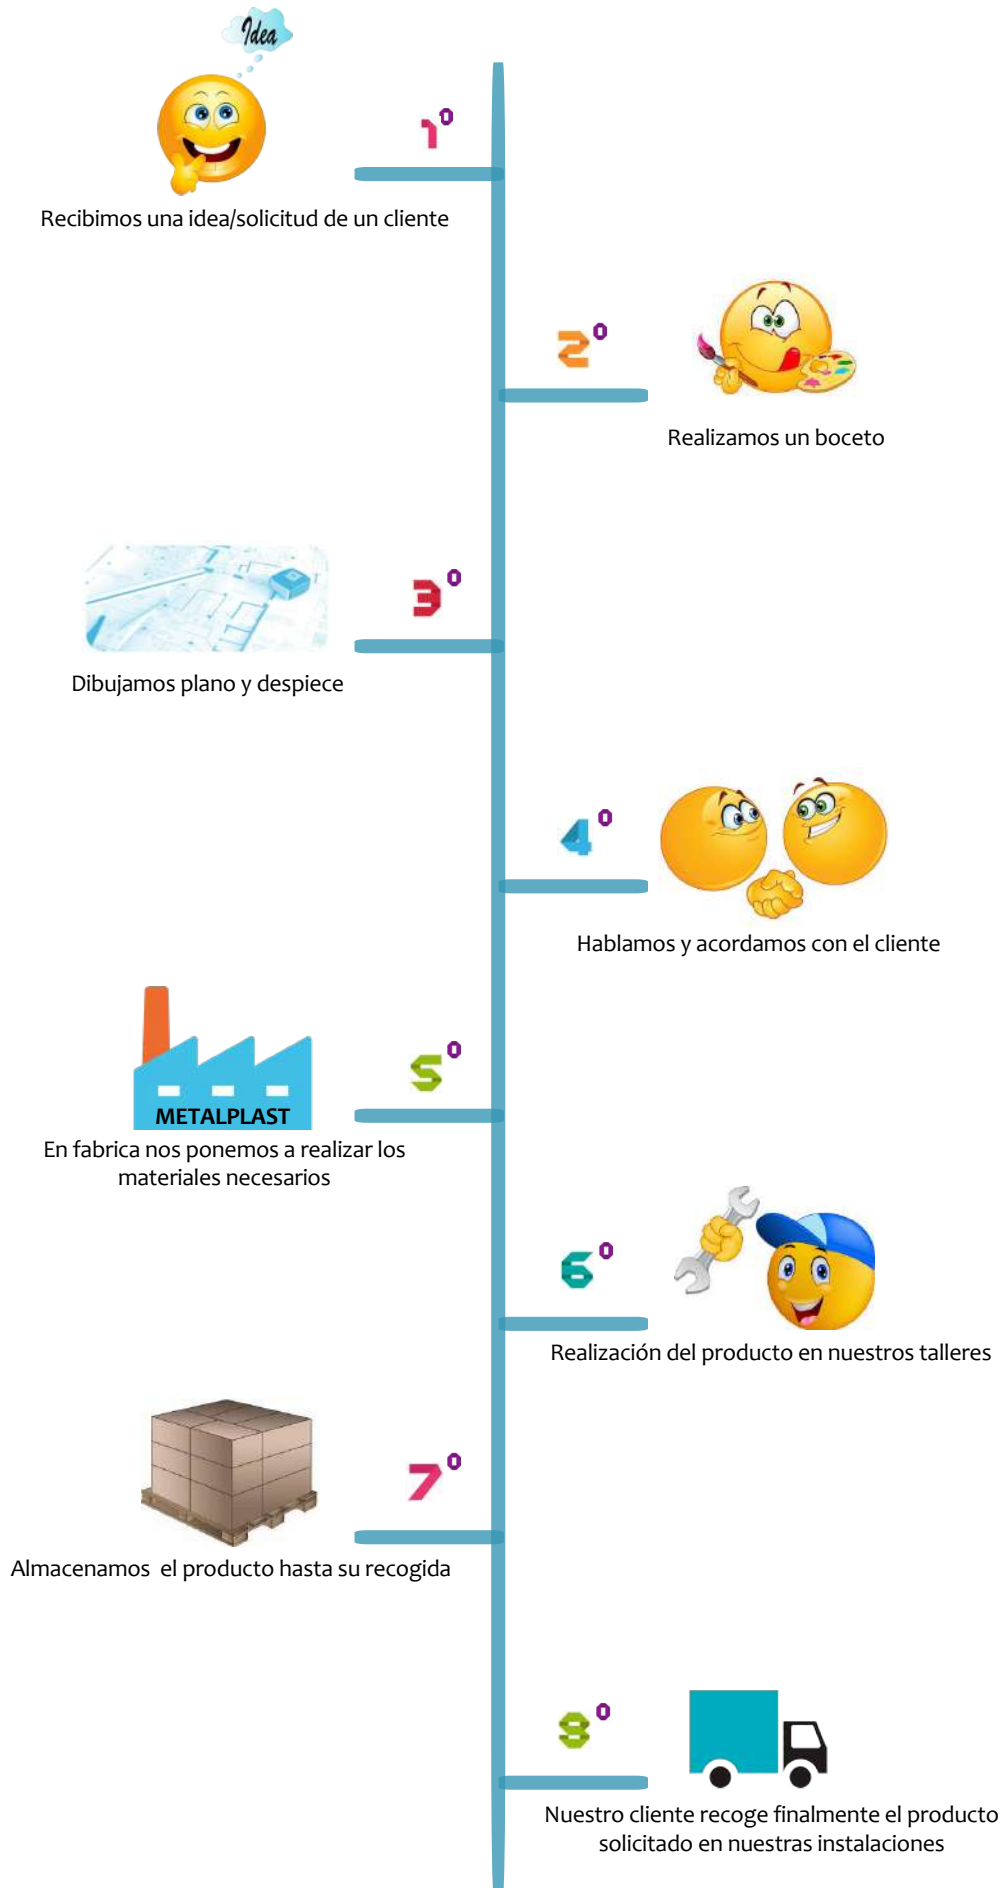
Idea

1º

Recibimos una idea/solicitud de un cliente

2º

Realizamos un boceto

3º

Dibujamos plano y despiece

4º

Hablamos y acordamos con el cliente

METALPLAST

5º

En fabrica nos ponemos a realizar los materiales necesarios

6º

Realización del producto en nuestros talleres

7º

Almacenamos el producto hasta su recogida

8º

Nuestro cliente recoge finalmente el producto solicitado en nuestras instalaciones